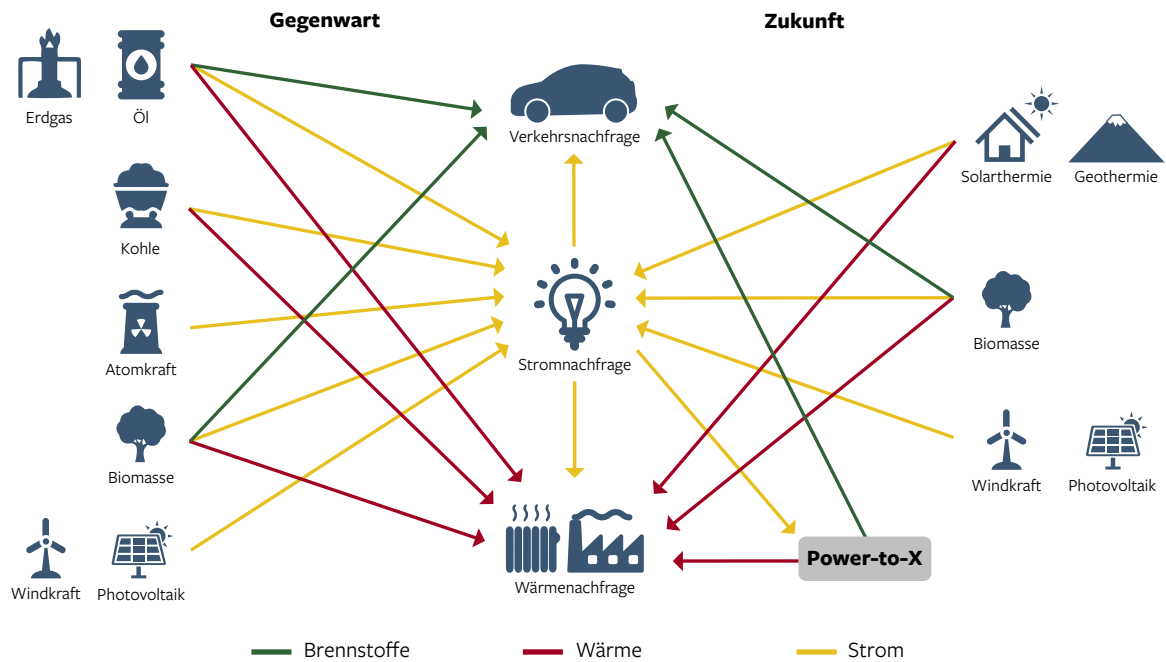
Gegenwart

Zukunft

Erdgas

Öl

Kohle

Atomkraft

Biomasse

Windkraft

Photovoltaik

Verkehrsnachfrage

Stromnachfrage

Wärmenachfrage

Power-to-X

Solarthermie

Geothermie

Biomasse

Windkraft

Photovoltaik

Brennstoffe

Wärme

Strom